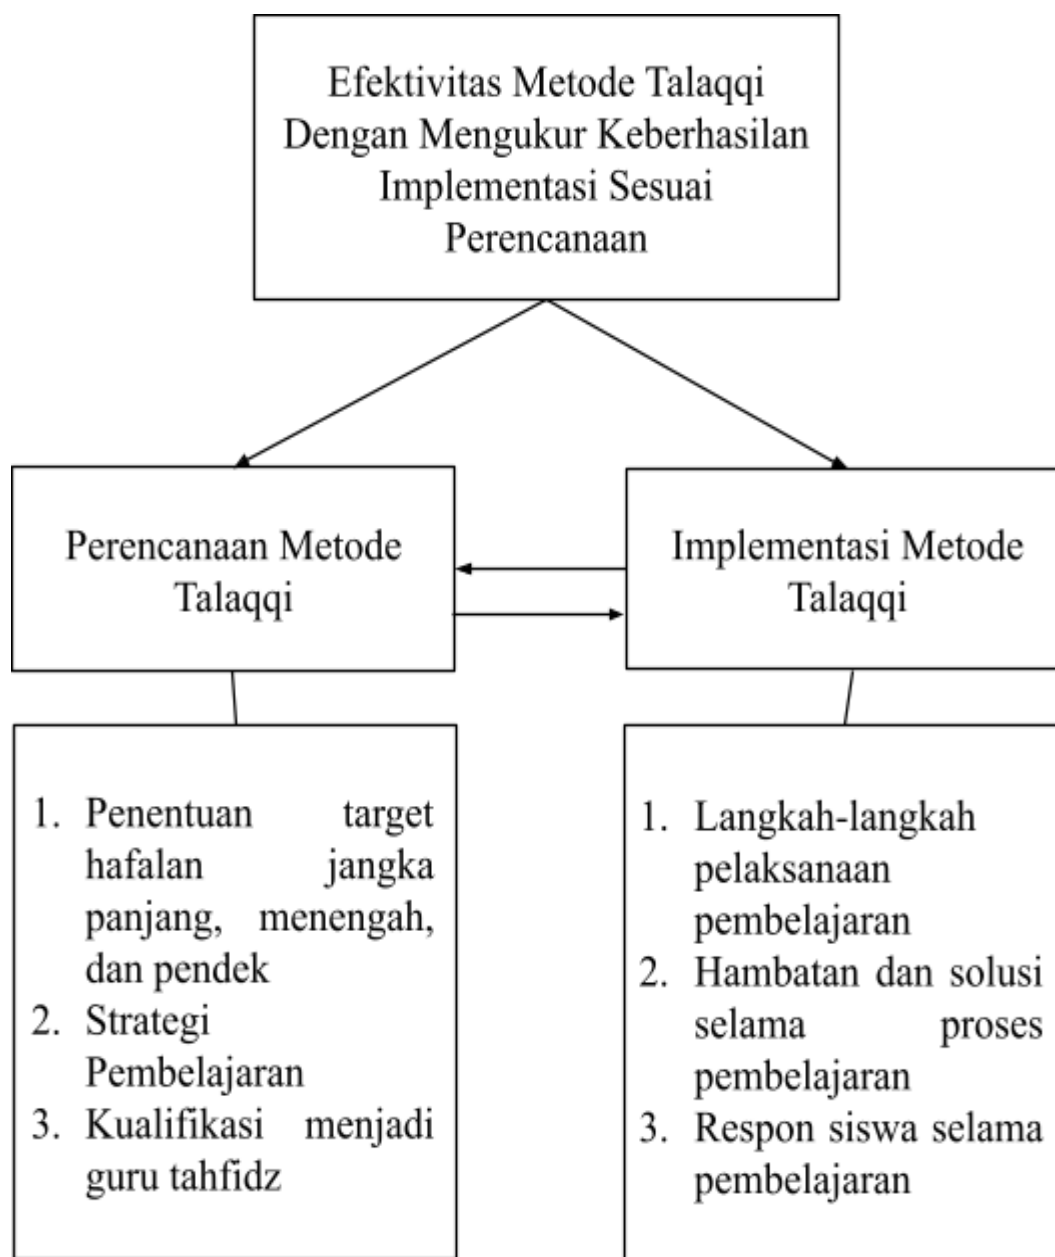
Efektivitas Metode Talaqqi Dengan Mengukur Keberhasilan Implementasi Sesuai Perencanaan

Perencanaan Metode Talaqqi

Implementasi Metode Talaqqi

1. Penentuan target hafalan jangka panjang, menengah, dan pendek
2. Strategi Pembelajaran
3. Kualifikasi menjadi guru tahfidz

1. Langkah-langkah pelaksanaan pembelajaran
2. Hambatan dan solusi selama proses pembelajaran
3. Respon siswa selama pembelajaran